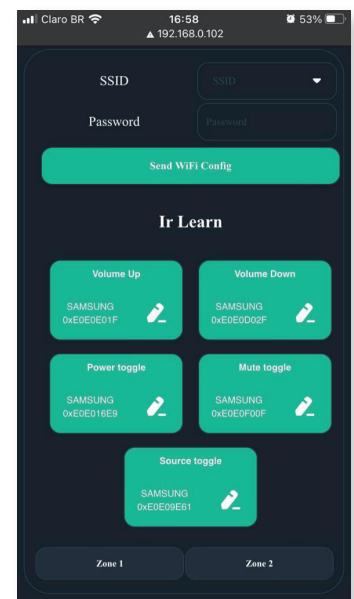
Claro BR 16:58 53%
192.168.0.102

SSID SSID

Password Password

Send WiFi Config

Ir Learn

Volume Up
SAMSUNG
0xE0E0E01F

Volume Down
SAMSUNG
0xE0E0D02F

Power toggle
SAMSUNG
0xE0E016E9

Mute toggle
SAMSUNG
0xE0E0F00F

Source toggle
SAMSUNG
0xE0E09E61

Zone 1

Zone 2